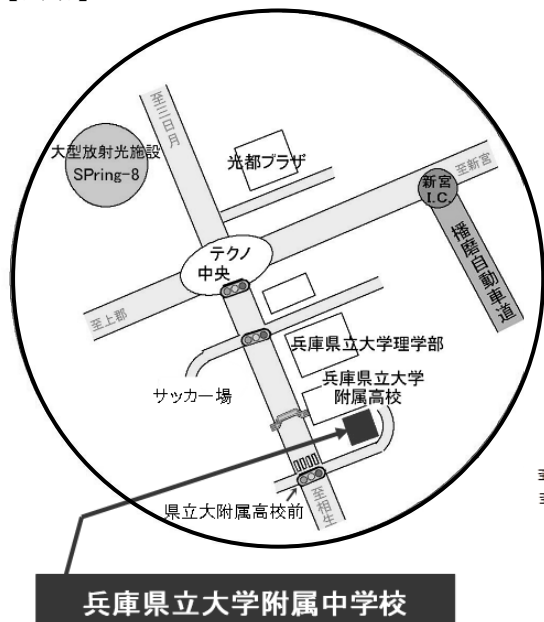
至三日月

大型放射光施設
SPring-8

光都プラザ

至新宮

新宮
I.C.

播磨自動車道

テクノ
中央

至上郡

兵庫県立大学理学部

兵庫県立大学
附属高校

サッカー場

至相生

県立大附属高校前

兵庫県立大学附属中学校